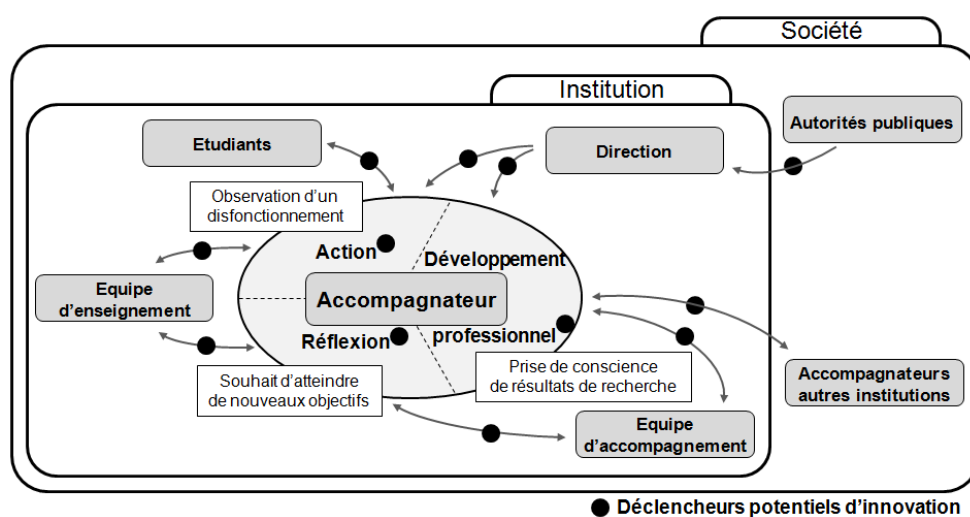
Société

Institution

Autorités publiques

Etudiants

Direction

Observation d’un disfonctionnement

Action

Développement

Equipe d’enseignement

Accompagnateur

Réflexion

professionnel

Prise de conscience de résultats de recherche

Souhait d’atteindre de nouveaux objectifs

Accompagnateurs autres institutions

Equipe d’accompagnement

Déclencheurs potentiels d’innovation